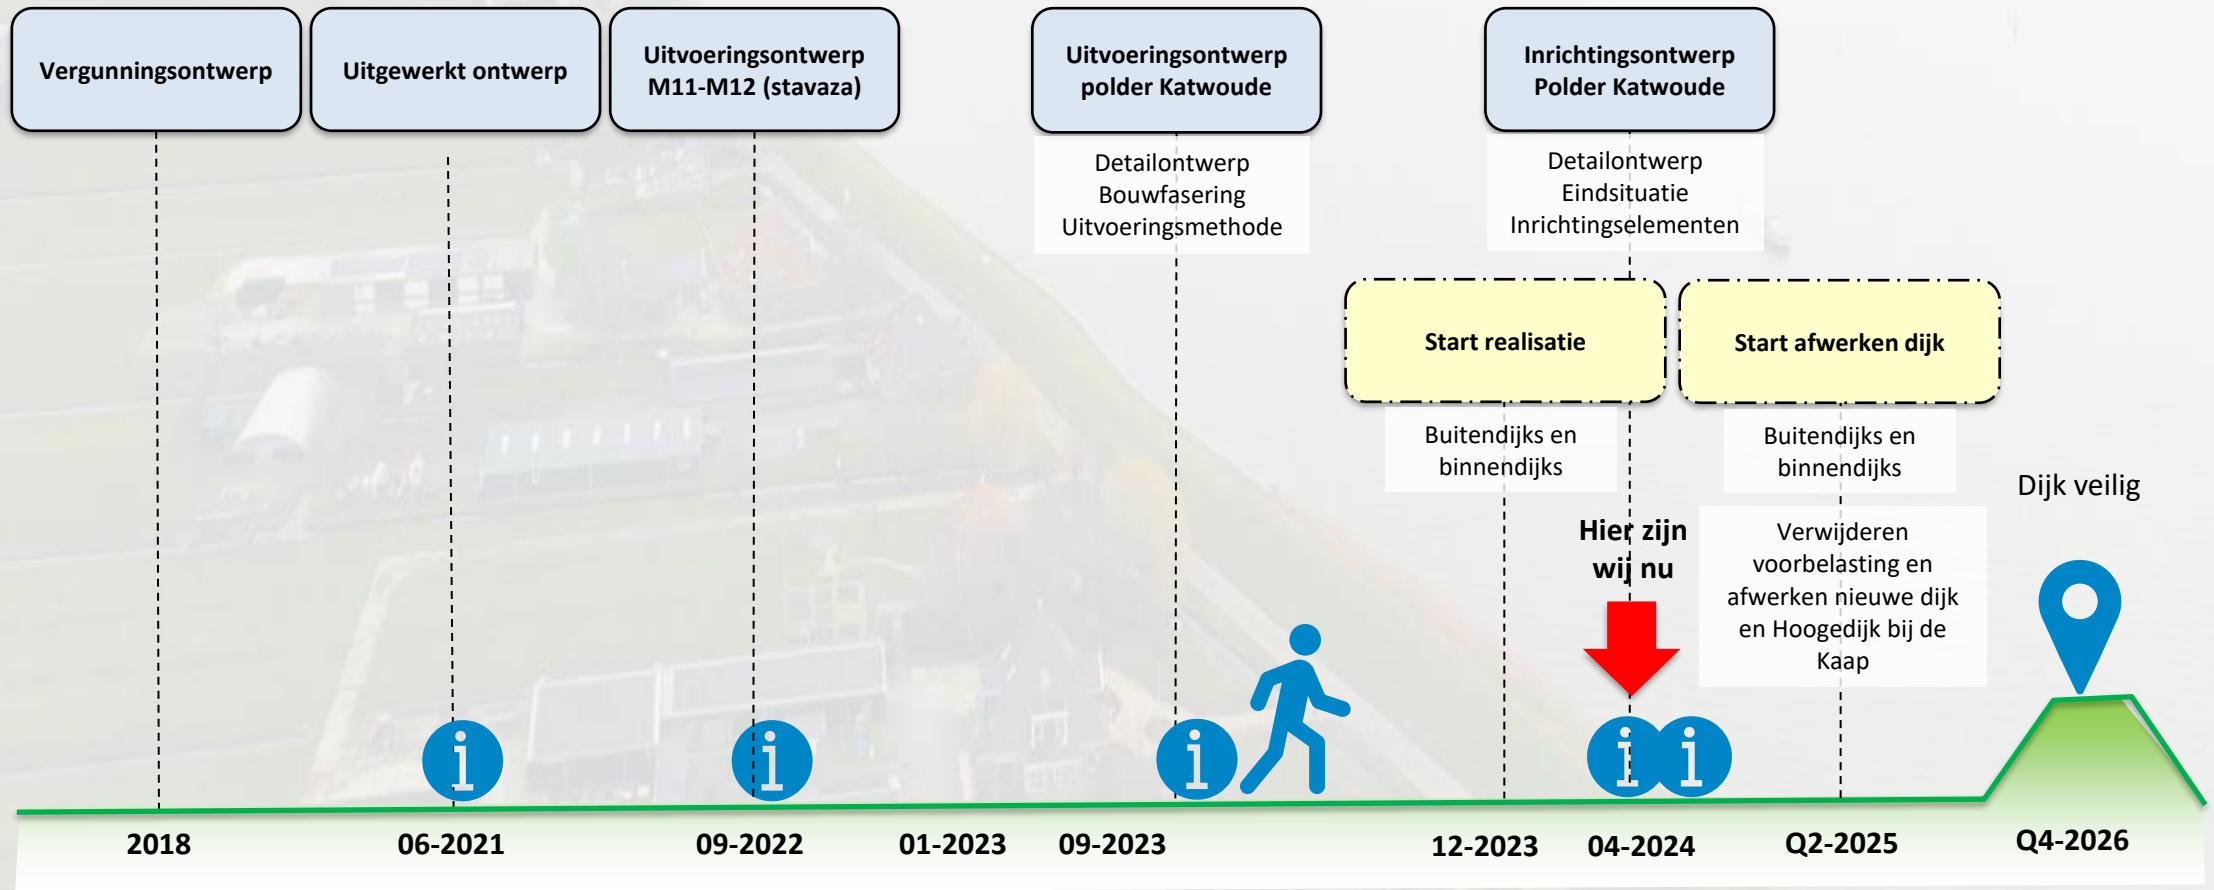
Vergunningsontwerp

Uitgewerkt ontwerp

Uitvoeringsontwerp M11-M12 (stavaza)

Uitvoeringsontwerp polder Katwoude

Detailontwerp
Bouwfasering
Uitvoeringsmethode

Inrichtingsontwerp Polder Katwoude

Detailontwerp
Eindsituatie
Inrichtingselementen

Start realisatie

Buitendijks en binnendijks

Start afwerken dijk

Buitendijks en binnendijks

Dijk veilig

Hier zijn wij nu

Verwijderen voorbelasting en afwerken nieuwe dijk en Hoogedijk bij de Kaap

i

i

i

i

i

2018

06-2021

09-2022

01-2023

09-2023

12-2023

04-2024

Q2-2025

Q4-2026